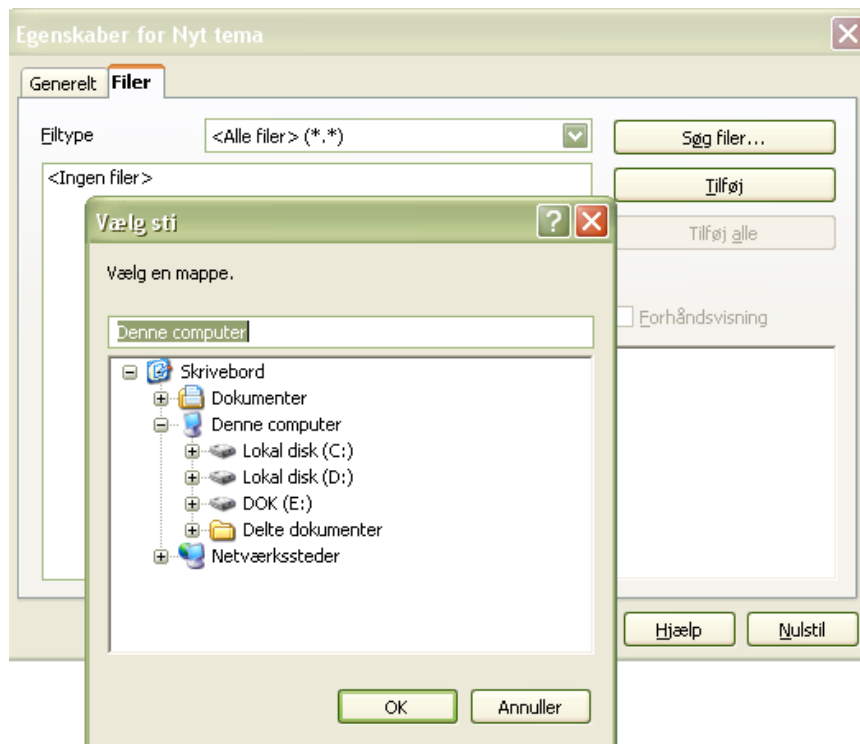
Egenskaber for Nyt tema

Generelt Filer

Filtype
<Alle filer> (*.*)
Søg filer...
<Ingen filer>
Tilføj
Tilføj alle
Forhåndsvisning

Vælg sti

Vælg en mappe.

Denne computer

Skrivebord
Dokumenter
Denne computer
Lokal disk (C:)
Lokal disk (D:)
DOK (E:)
Delte dokumenter
Netværkssteder

OK
Annuller

Hjælp
Nulstil